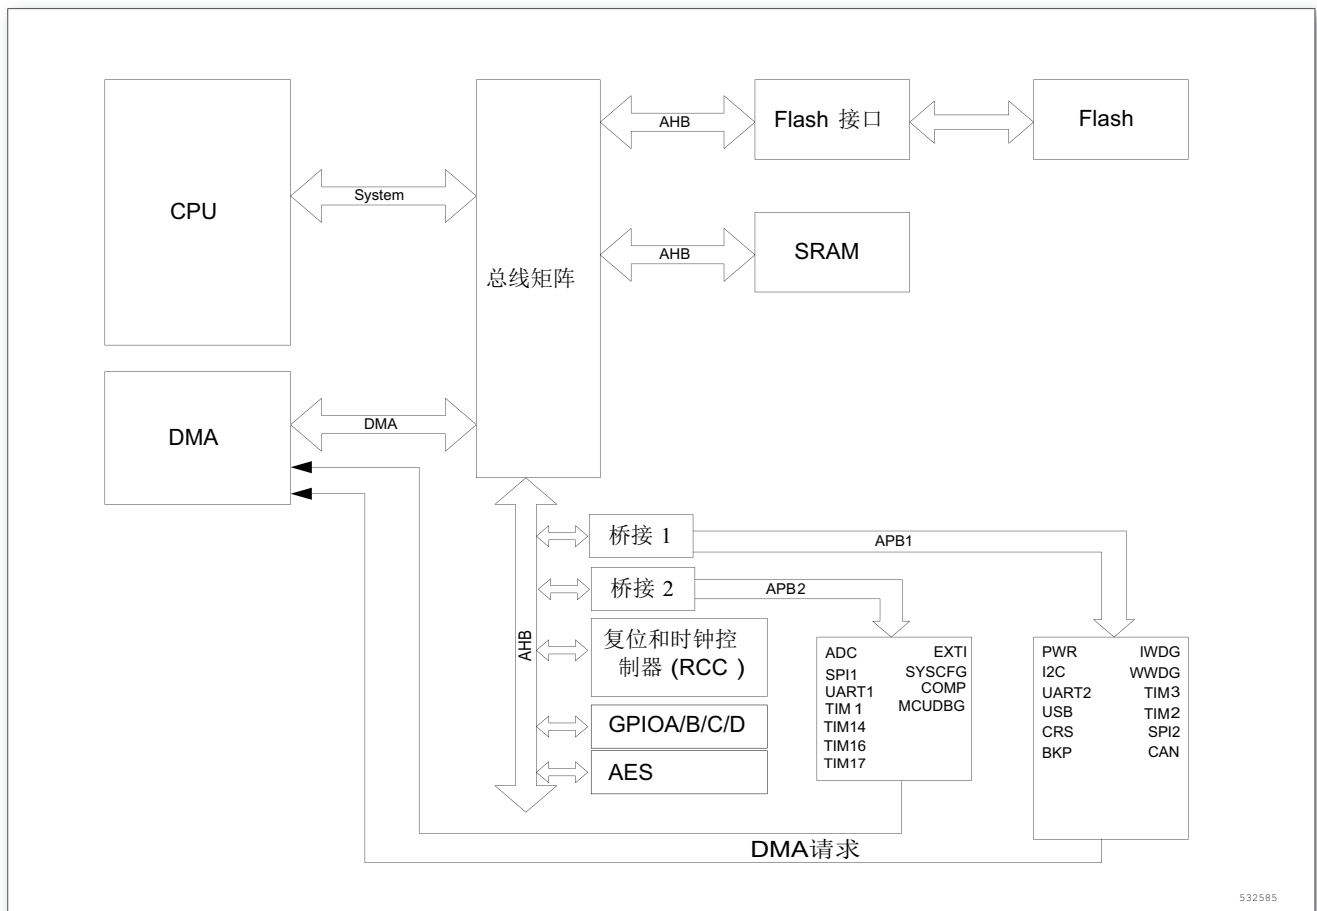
CPU

System

总线矩阵

AHB

Flash 接口

Flash

AHB

SRAM

DMA

DMA

AHB

桥接 1

APB1

桥接 2

APB2

复位和时钟控制器 (RCC )

GPIOA/B/C/D

AES

ADC
SPI1
UART1
TIM 1
TIM14
TIM16
TIM17

EXTI
SYSCFG
COMP
MCUDBG

PWR
I2C
UART2
USB
CRS
BKP

IWDG
WWDG
TIM3
TIM2
SPI2
CAN

DMA请求

532585